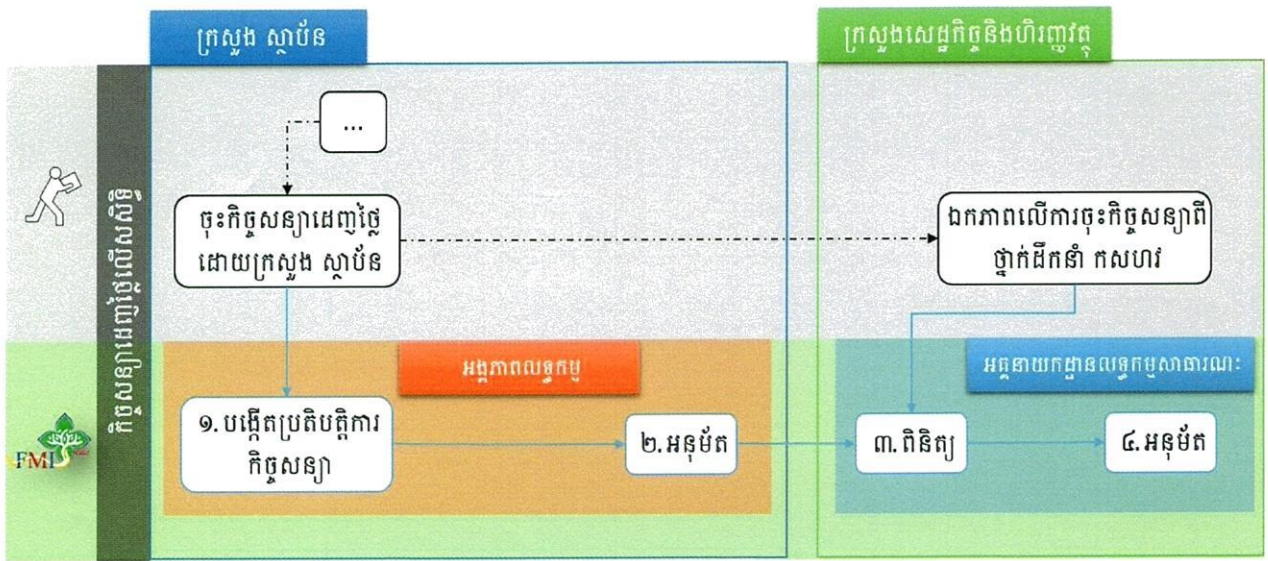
ក្រសួង ស្ថាប័ន

ក្រសួងសេដ្ឋកិច្ចនិងហិរញ្ញវត្ថុ

កិច្ចសន្យាដេញថ្លៃលើសសិទ្ធិ

...

ចុះកិច្ចសន្យាដេញថ្លៃ ដោយក្រសួង ស្ថាប័ន

ឯកភាពលើការចុះកិច្ចសន្យាពីថ្នាក់ដឹកនាំ កសហវ

អង្គភាពលទ្ធកម្ម

អគ្គនាយកដ្ឋានលទ្ធកម្មសាធារណៈ

១. បង្កើតប្រតិបត្តិការ កិច្ចសន្យា

២. អនុម័ត

៣. ពិនិត្យ

៤. អនុម័ត

FMIS